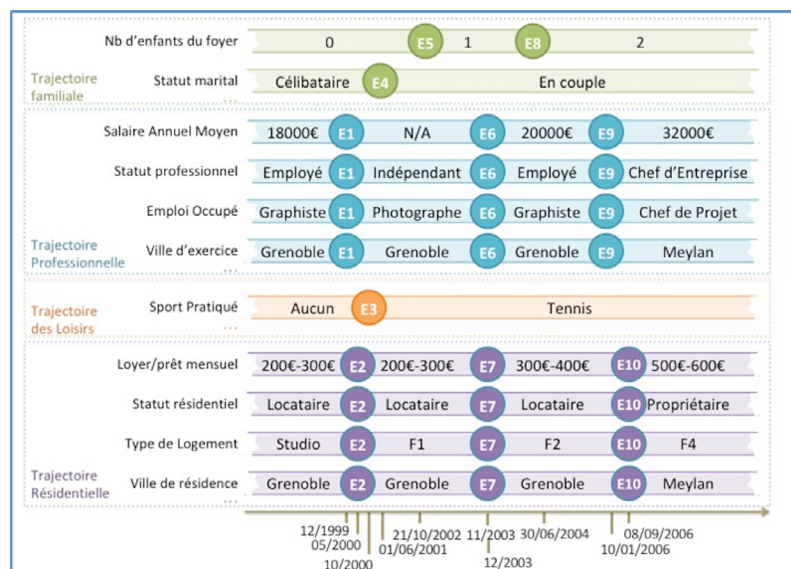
Nb d'enfants du foyer | 0 | E5 | 1 | E8 | 2

Trajectoire familiale

Statut marital | Célibataire | E4 | En couple

Salaire Annuel Moyen | 18000€ | E1 | N/A | E6 | 20000€ | E9 | 32000€

Statut professionnel | Employé | E1 | Indépendant | E6 | Employé | E9 | Chef d'Entreprise

Emploi Occupé | Graphiste | E1 | Photographe | E6 | Graphiste | E9 | Chef de Projet

Trajectoire Professionnelle

Ville d'exercice | Grenoble | E1 | Grenoble | E6 | Grenoble | E9 | Meylan

Trajectoire des Loisirs

Sport Pratiqué | Aucun | E3 | Tennis

Loyer/prêt mensuel | 200€-300€ | E2 | 200€-300€ | E7 | 300€-400€ | E10 | 500€-600€

Statut résidentiel | Locataire | E2 | Locataire | E7 | Locataire | E10 | Propriétaire

Type de Logement | Studio | E2 | F1 | E7 | F2 | E10 | F4

Trajectoire Résidentielle

Ville de résidence | Grenoble | E2 | Grenoble | E7 | Grenoble | E10 | Meylan

12/1999
05/2000
10/2000
21/10/2002
01/06/2001
11/2003
12/2003
30/06/2004
08/09/2006
10/01/2006